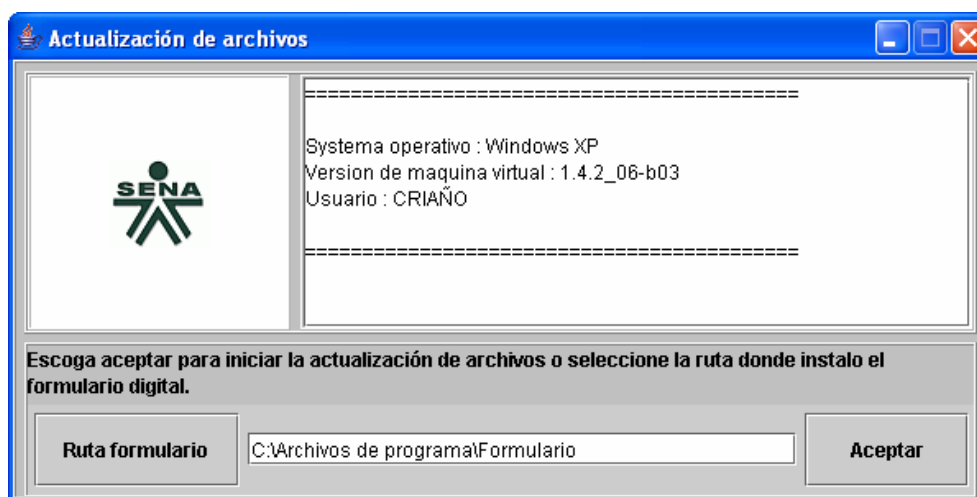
Actualización de archivos

SENA

==========================================

Systema operativo : Windows XP
Version de maquina virtual : 1.4.2_06-b03
Usuario : CRIAÑO

==========================================

Escoga aceptar para iniciar la actualización de archivos o seleccione la ruta donde instalo el formulario digital.

Ruta formulario

C:\Archivos de programa\Formulario

Aceptar